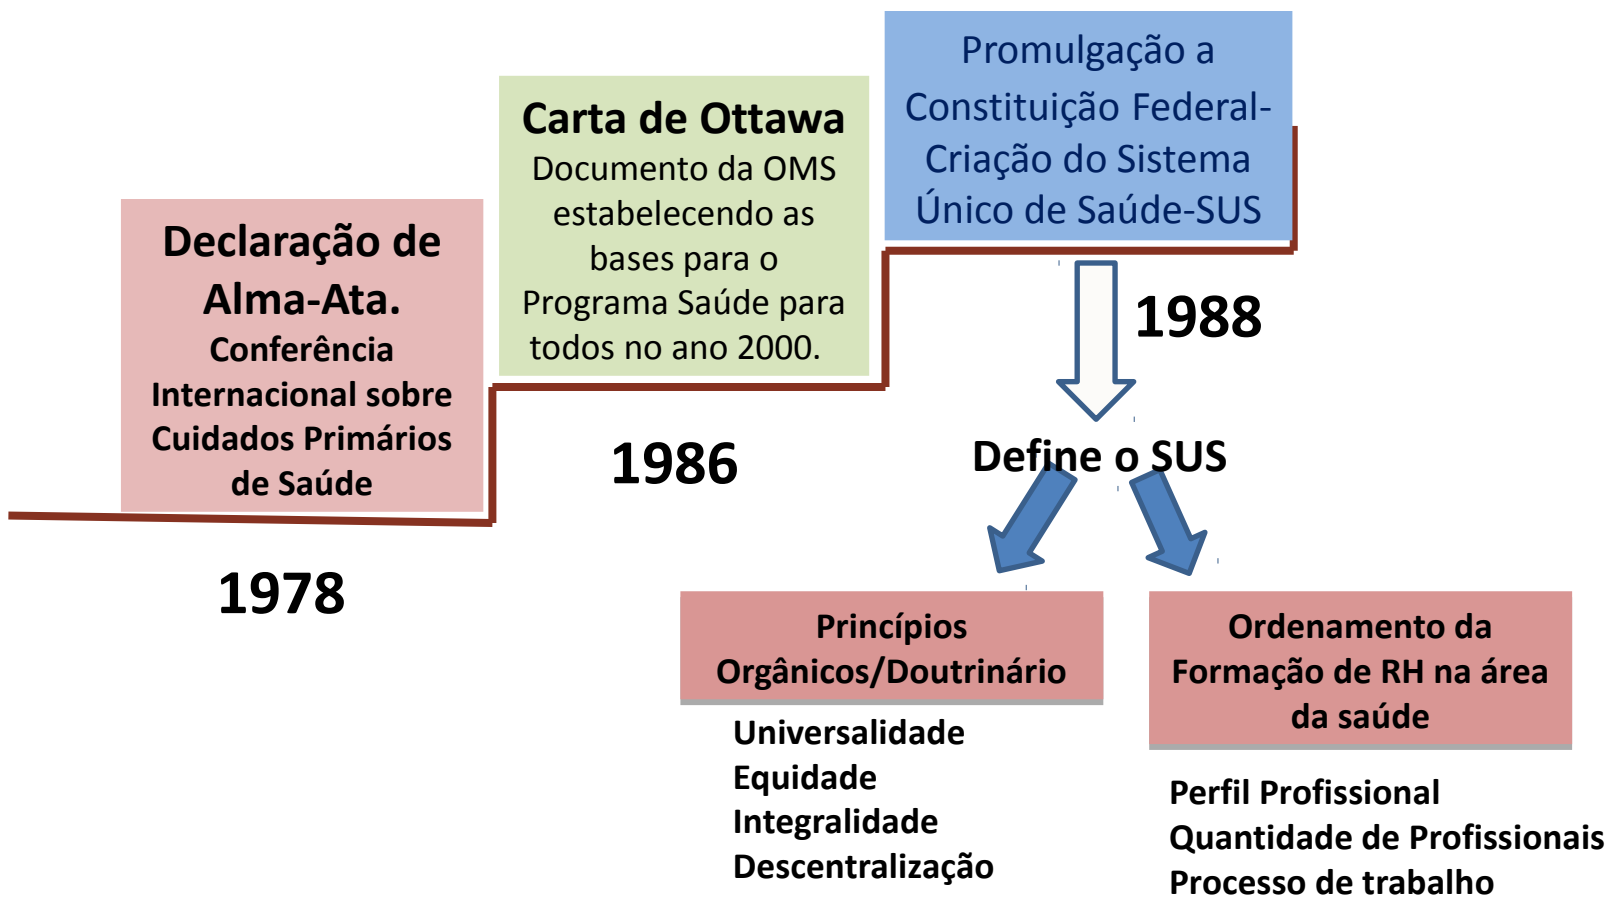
Declaração de Alma-Ata.
Conferência Internacional sobre Cuidados Primários de Saúde

1978

Carta de Ottawa
Documento da OMS estabelecendo as bases para o Programa Saúde para todos no ano 2000.

1986

Promulgação a Constituição Federal-Criação do Sistema Único de Saúde-SUS

1988

Define o SUS

Princípios Orgânicos/Doutrinário

Universalidade
Equidade
Integralidade
Descentralização

Ordenamento da Formação de RH na área da saúde

Perfil Profissional
Quantidade de Profissionais
Processo de trabalho